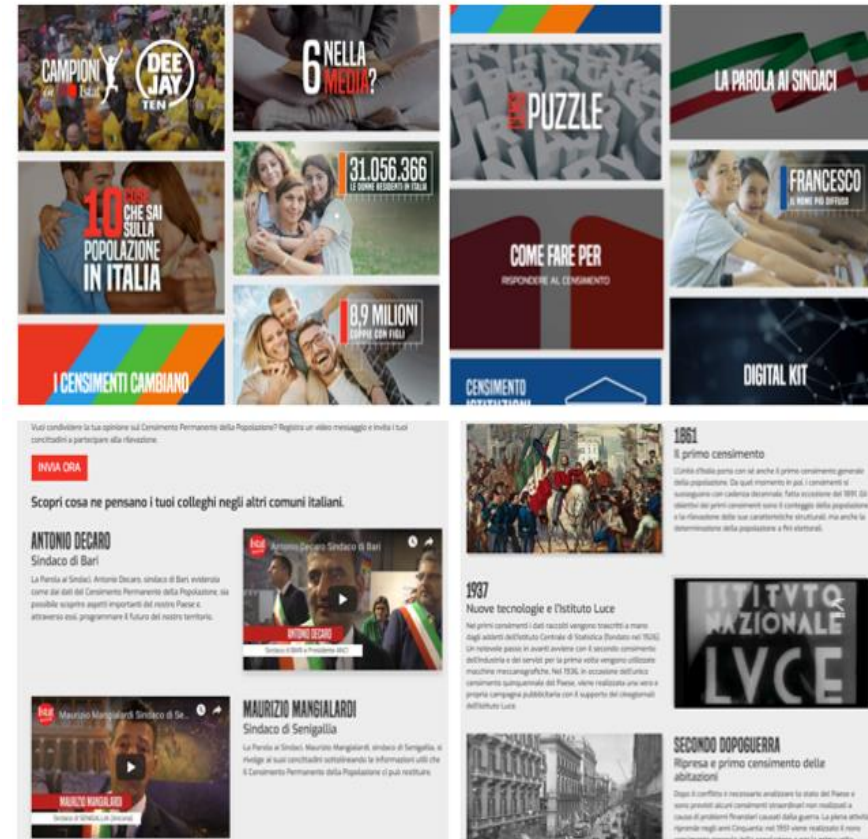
CAMPIONI con Istat

DEE JAY TEN

6 NELLA MEDIA?

PUZZLE

LA PAROLA AI SINDACI

10 COSE CHE SAI SULLA POPOLAZIONE IN ITALIA

31.056.366 LE DONNE RESIDENTI IN ITALIA

COME FARE PER RISPONDERE AL CENSIMENTO

FRANCESCO IL NOME PIÙ DIFFUSO

8,9 MILIONI COPPIE CON FIGLI

I CENSIMENTI CAMBIANO

CENSIMENTO ISTITUZIONI

DIGITAL KIT

Vuoi condividere la tua opinione sul Censimento Permanente della Popolazione? Registra un video messaggio e invita i tuoi concittadini a partecipare alla rilevazione.

INVIA ORA

Scopri cosa ne pensano i tuoi colleghi negli altri comuni italiani.

ANTONIO DECARO
Sindaco di Bari

La Parola ai Sindaci. Antonio Decaro, sindaco di Bari, evidenzia come dai dati del Censimento Permanente della Popolazione, sia possibile scoprire aspetti importanti del nostro Paese e, attraverso essi, programmare il futuro del nostro territorio.

Antonio Decaro Sindaco di Bari

ANTONIO DECARO
Sindaco di BARI e Presidente ANCI

Maurizio Mangialardi Sindaco di Se...

MAURIZIO MANGIALARDI
Sindaco di SENIGALLIA (Ancona)

MAURIZIO MANGIALARDI
Sindaco di Senigallia

La Parola ai Sindaci. Maurizio Mangialardi, sindaco di Senigallia, si rivolge ai suoi concittadini sottolineando le informazioni utili che il Censimento Permanente della Popolazione ci può restituire.

1861
Il primo censimento

L'Unità d'Italia porta con sé anche il primo censimento generale della popolazione. Da quel momento in poi, i censimenti si susseguono con cadenza decennale, fatta eccezione del 1891. Gli obiettivi dei primi censimenti sono il conteggio della popolazione e la rilevazione delle sue caratteristiche strutturali, ma anche la determinazione della popolazione a fini elettorali.

1937
Nuove tecnologie e l'Istituto Luce

Nei primi censimenti i dati raccolti vengono trascritti a mano dagli addetti dell'Istituto Centrale di Statistica (fondato nel 1926). Un notevole passo in avanti avviene con il secondo censimento dell'industria e dei servizi: per la prima volta vengono utilizzate macchine meccanografiche. Nel 1936, in occasione dell'ottavo censimento quinquennale del Paese, viene realizzata una vera e propria campagna pubblicitaria con il supporto dei cinegiornali dell'Istituto Luce.

ISTITVTO NAZIONALE LVCE

SECONDO DOPOGUERRA
Ripresa e primo censimento delle abitazioni

Dopo il conflitto è necessario analizzare lo stato del Paese e sono previsti alcuni censimenti straordinari non realizzati a causa di problemi finanziari causati dalla guerra. La piena attività riprende negli anni Cinquanta: nel 1951 viene realizzato il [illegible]